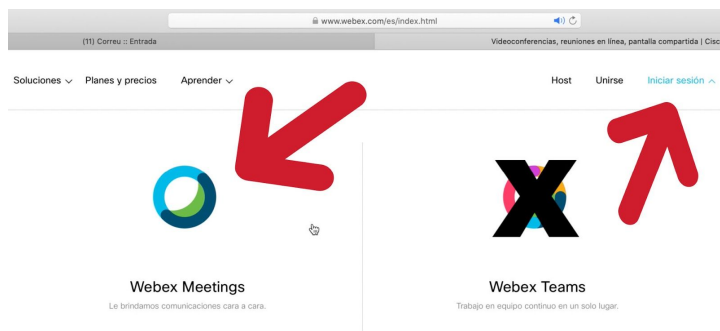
www.webex.com/es/index.html

(11) Correu :: Entrada

Videoconferencias, reuniones en línea, pantalla compartida | Cisc

Soluciones Planes y precios Aprender

Host Unirse Iniciar sesión

Webex Meetings

Le brindamos comunicaciones cara a cara.

Webex Teams

Trabajo en equipo continuo en un solo lugar.